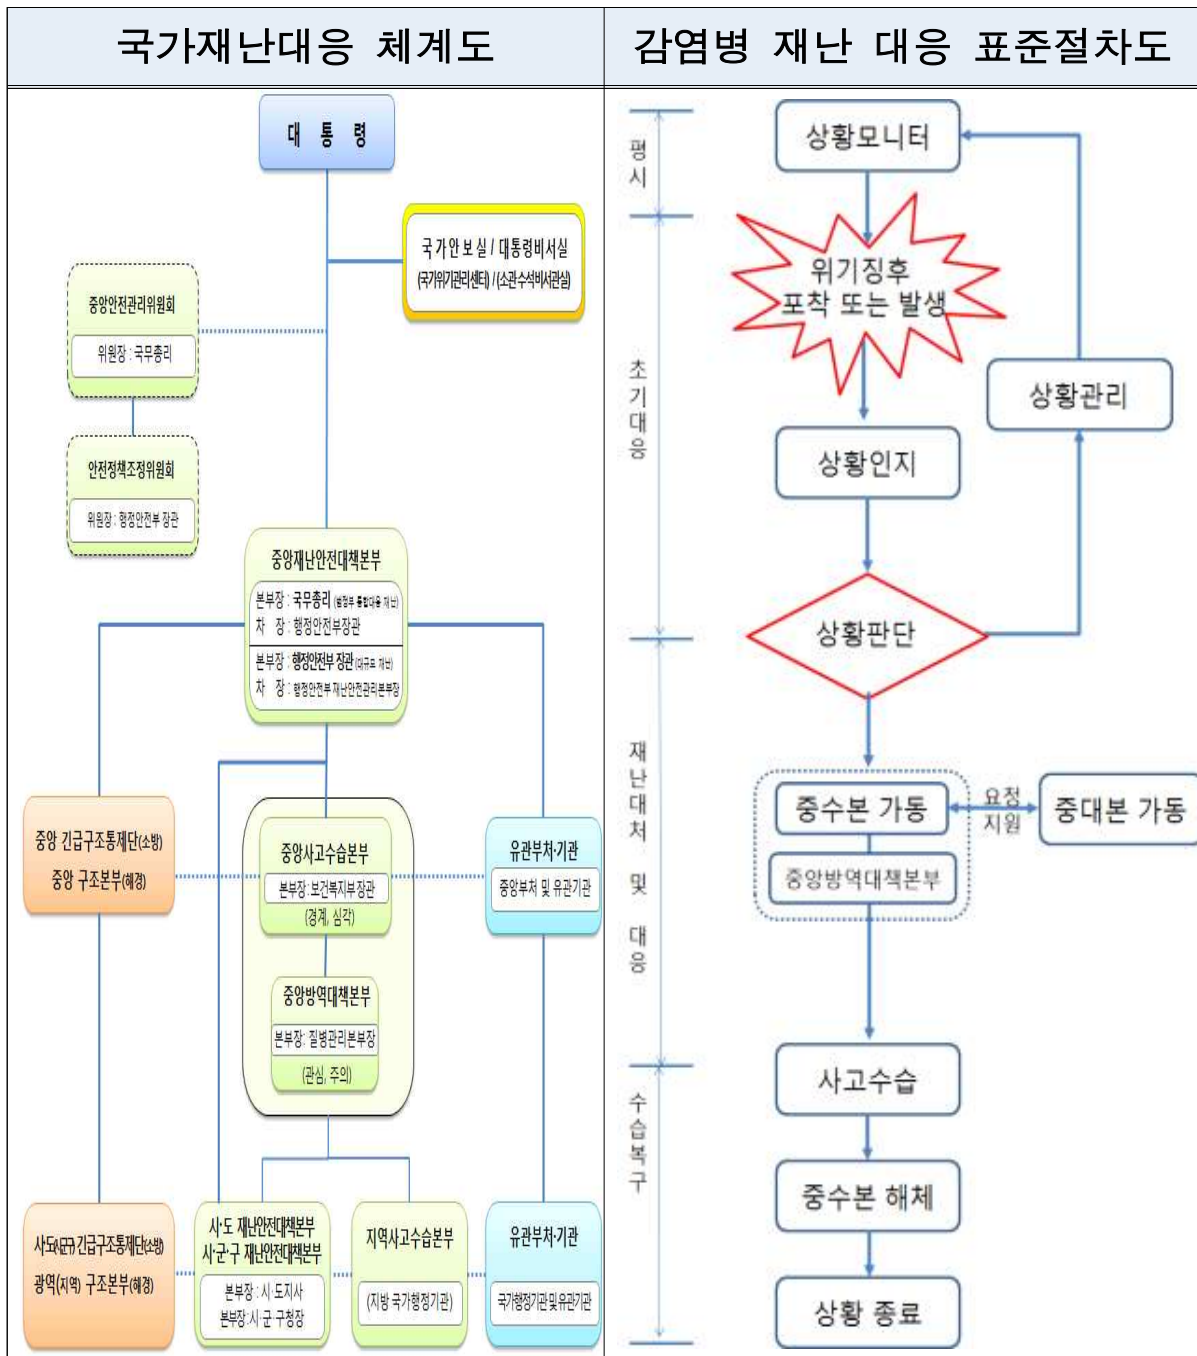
| 국가재난대응 체계도 | 감염병 재난 대응 표준절차도 |
|---|---|

대 통 령

국가안보실 / 대통령비서실 (국가위기관리센터) / (소관수석비서관실)

중앙안전관리위원회
위원장 : 국무총리

안전정책조정위원회
위원장 : 행정안전부 장관

중앙재난안전대책본부
본부장 : 국무총리 (범정부 통합대응 재난)
차 장 : 행정안전부장관
본부장 : 행정안전부 장관 (해외재난)
차 장 : 행정안전부 재난안전관리본부장

중앙 긴급구조통제단(소방)
중앙 구조본부(해경)

중앙사고수습본부
본부장: 보건복지부장관
(경계, 심각)

중앙방역대책본부
본부장: 질병관리본부장
(관심, 주의)

유관부처·기관
중앙부처 및 유관기관

시도(시군구) 긴급구조통제단(소방)
광역(지역) 구조본부(해경)

시·도 재난안전대책본부
시·군·구 재난안전대책본부
본부장 : 시 도지사
본부장 : 시 군 구청장

지역사고수습본부
(지방 국가행정기관)

유관부처·기관
국가행정기관 및 유관기관

평시

초기대응

재난대처 및 대응

수습복구

상황모니터

위기징후 포착 또는 발생

상황관리

상황인지

상황판단

중수본 가동

요청
지원

중대본 가동

중앙방역대책본부

사고수습

중수본 해체

상황 종료